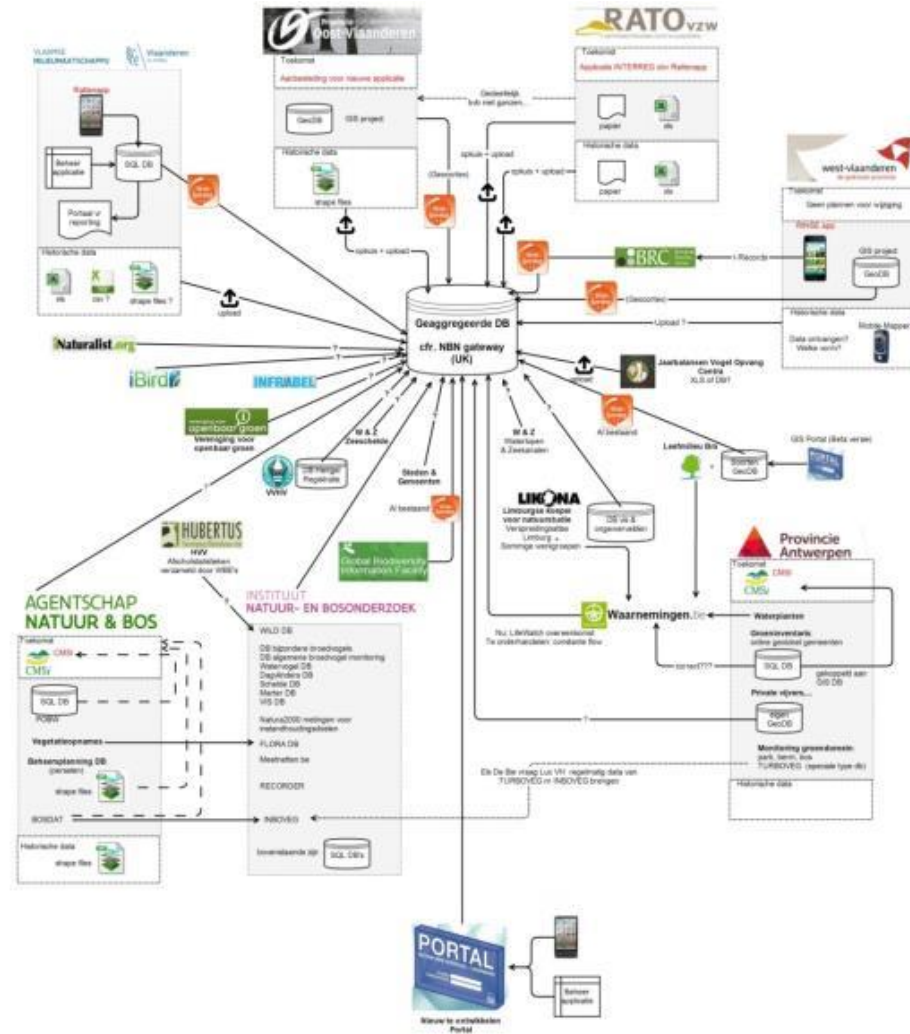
VLAAMSE MILIEUMAATSCHAPPIJ

Vlaanderen

Rattenapp

Beheer applicatie

SQL DB

Portaal v reporting

Historische data

xls

xls ?

shape files ?

upload

Oost-Vlaanderen

Toekomst

Aanbesteding voor nieuwe applicatie

GeoDB

GIS project

Historische data

shape files

xlsplus + upload

RATO vzw

Toekomst

Applicatie INTERREG ihkv Rattenapp

Gedeeltelijk tussen met ganzen...

papier

xls

xlsplus + upload

Historische data

papier

xls

xlsplus + upload

(Geocodes)

west-vlaanderen

Toekomst

Geen plannen voor wijziging

RRISE app

GIS project

GeoDB

BRC

Records

(Geocodes)

Historische data

Data ontvangen? Welke vorm?

Mobile Mapper

Upload ?

Geaggregeerde DB

cfr. NBN gateway (UK)

Naturalist.org

iBird

INFRABEL

Vereniging voor openbaar groen

Jaarbalansen Vogel Opvang Centra

XLS of DB?

upload

AI bestaand

Leefmilieu Brussel

GeoDB

GIS Portal (Beta versie)

PORTAL

W & Z Zeeschelde

DB Hengel Registratie

VVHV

Steden & Gemeenten

AI bestaand

W & Z Waterlopen & Zeekanalen

LIKONA

Limburgse Koepel voor natuurstudie

Verspreidingsatlas Limburg + Sommige werkgroepen

DB vis & ongewervelden

Global Biodiversity Information Facility

HUBERTUS

HVV

Afschotstatistieken verzameld door WBE's

INSTITUUT NATUUR- EN BOSONDERZOEK

AGENTSCHAP NATUUR & BOS

Toekomst

CMSi

CMSi

SQL DB

POBO

Vegetatieopnames

Beheersplanning DB (percelen)

shape files

BOSDAT

Historische data

shape files

WILD DB

DB bijzondere broedvogels
DB algemene broedvogel monitoring
Watervogel DB
DagVlinders DB
Schelde DB
Marter DB
VIS DB

Natura2000 metingen voor instandhoudingsdoelen

FLORA DB

Meetnetten.be

RECORDER

INBOVEG

bovenstaande zijn SQL DB's

Waarnemingen.be

Nu: LifeWatch overeenkomst
Te onderhandelen: constante flow

Provincie Antwerpen

Toekomst

CMSi

CMSi

Waterplanten

Groeninventaris
online gedeeld gemeenten

SQL DB

gekoppeld aan GIS DB

correct???

Private vijvers...

eigen GeoDB

Monitoring groendomein
park, berm, bos
TURBOVEG (operade type db)

Eb De Bie vraag Luc VH regelmatig data van TURBOVEG in INBOVEG brengen

Historische data

?

PORTAL

Beheer applicatie

Nieuw te ontwikkelen Portal